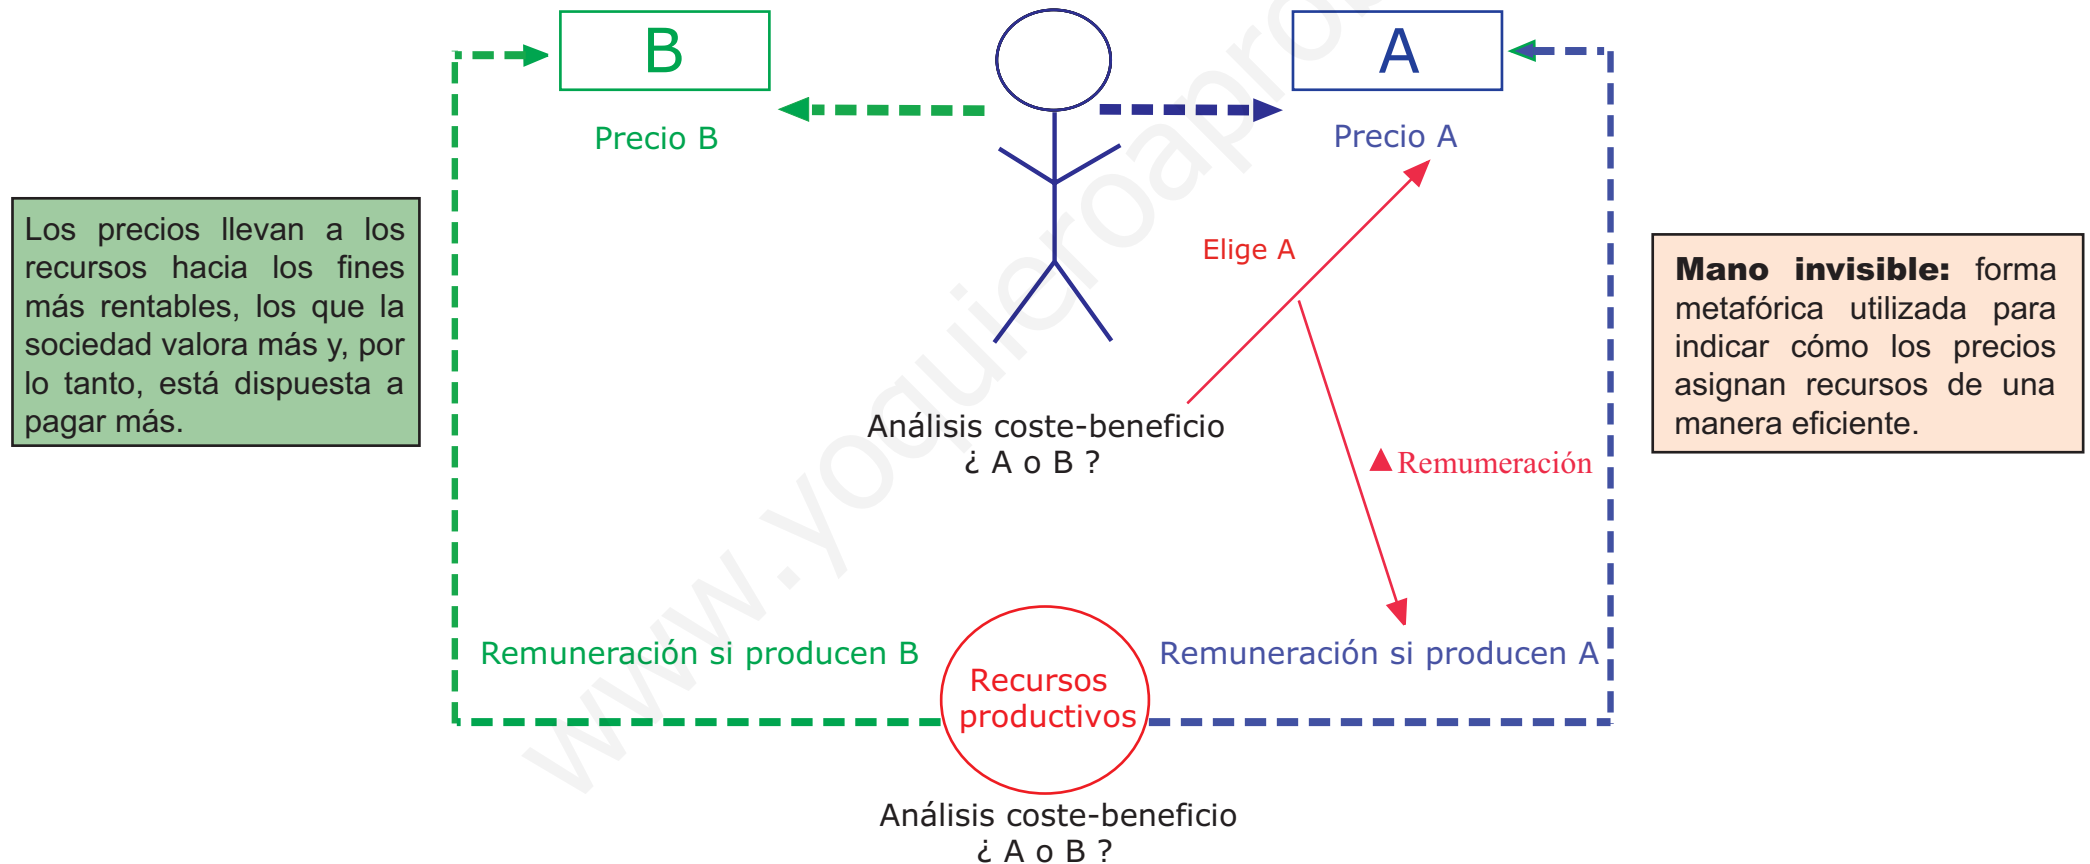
B

Precio B

A

Precio A

Los precios llevan a los recursos hacia los fines más rentables, los que la sociedad valora más y, por lo tanto, está dispuesta a pagar más.

Elige A

Mano invisible: forma metafórica utilizada para indicar cómo los precios asignan recursos de una manera eficiente.

Análisis coste-beneficio
¿ A o B ?

▲Remumeración

Remuneración si producen B

Recursos productivos

Remuneración si producen A

Análisis coste-beneficio
¿ A o B ?

www.yoquieroaprobar